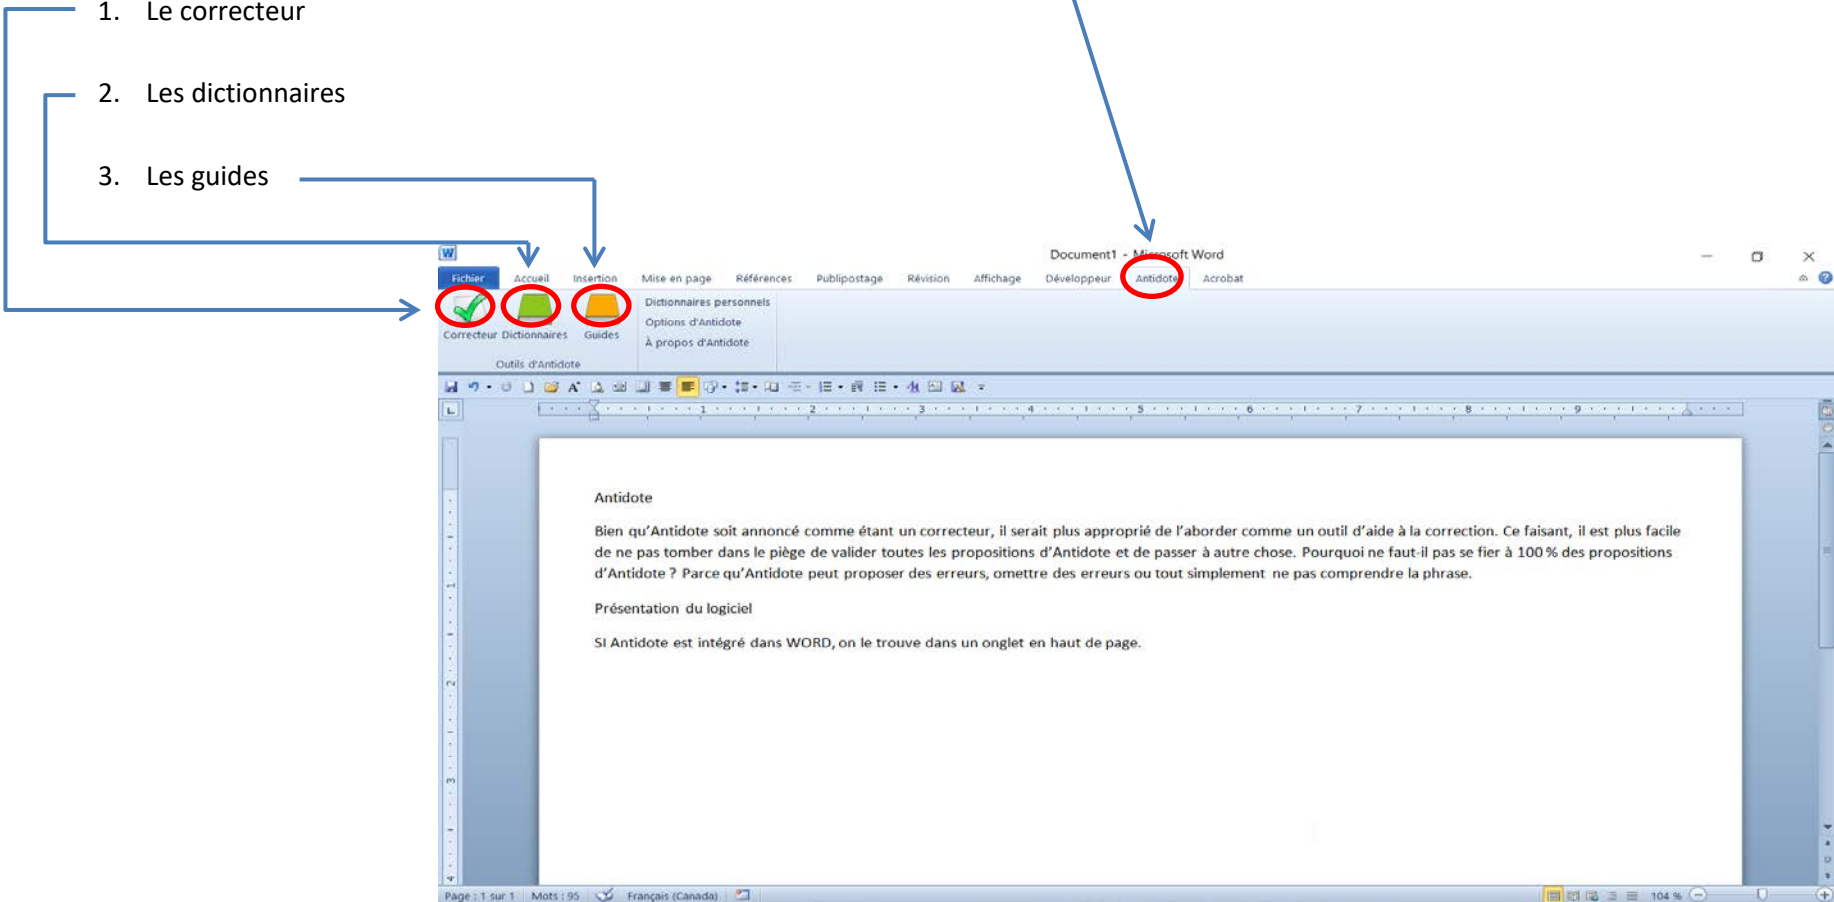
1. Le correcteur

2. Les dictionnaires

3. Les guides

Document1 - Microsoft Word

Fichier Accueil Insertion Mise en page Références Publipostage Révision Affichage Développeur Antidote Acrobat

Correcteur Dictionnaires Guides

Dictionnaires personnels
Options d'Antidote
À propos d'Antidote

Outils d'Antidote

Antidote

Bien qu'Antidote soit annoncé comme étant un correcteur, il serait plus approprié de l'aborder comme un outil d'aide à la correction. Ce faisant, il est plus facile de ne pas tomber dans le piège de valider toutes les propositions d'Antidote et de passer à autre chose. Pourquoi ne faut-il pas se fier à 100 % des propositions d'Antidote ? Parce qu'Antidote peut proposer des erreurs, omettre des erreurs ou tout simplement ne pas comprendre la phrase.

Présentation du logiciel

SI Antidote est intégré dans WORD, on le trouve dans un onglet en haut de page.

Page : 1 sur 1 Mots : 95 Français (Canada) 104 %